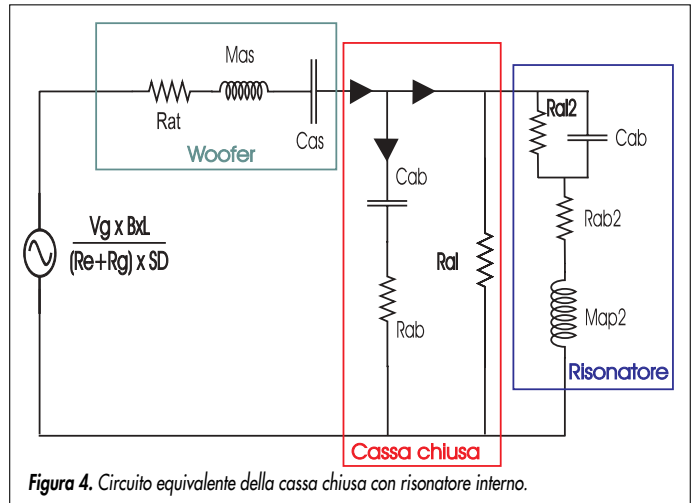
Mas

Rat

Cas

Woofer

Cab

$\frac{\text{Vg x BxL}}{\text{(Re+Rg) x SD}}$

Ral

Rab

Cassa chiusa

Ral2

Cab

Rab2

Map2

Risonatore

Figura 4. Circuito equivalente della cassa chiusa con risonatore interno.